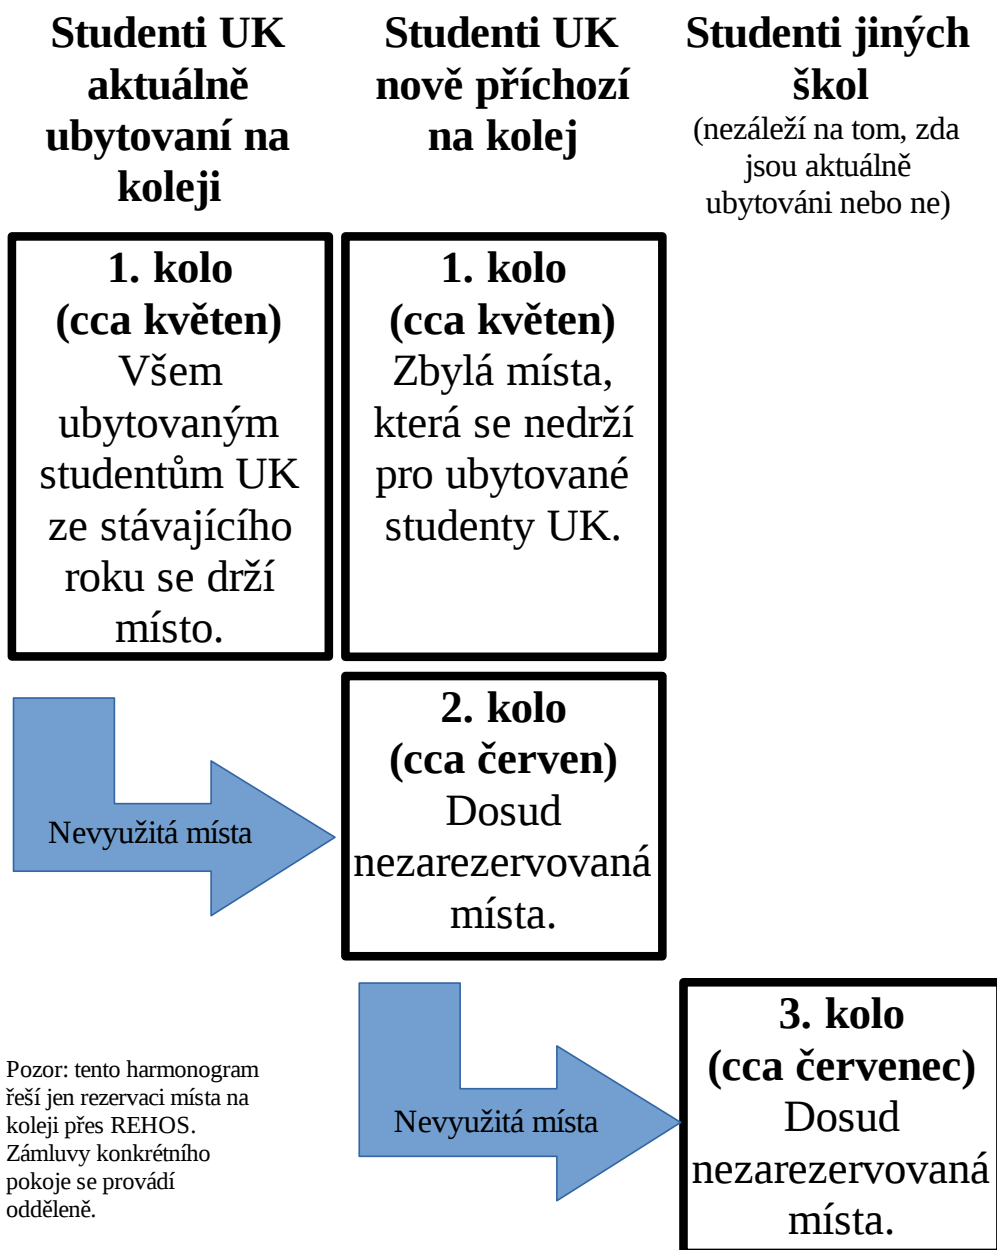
Studenti UK aktuálně ubytovaní na koleji

Studenti UK nově příchozí na kolej

Studenti jiných škol
(nezáleží na tom, zda jsou aktuálně ubytováni nebo ne)

1. kolo
(cca květen)
Všem ubytovaným studentům UK ze stávajícího roku se drží místo.

1. kolo
(cca květen)
Zbylá místa, která se nedrží pro ubytované studenty UK.

Nevyužitá místa

2. kolo
(cca červen)
Dosud nezarezervovaná místa.

Nevyužitá místa

3. kolo
(cca červenec)
Dosud nezarezervovaná místa.

Pozor: tento harmonogram řeší jen rezervaci místa na koleji přes REHOS. Zámluvy konkrétního pokoje se provádí odděleně.